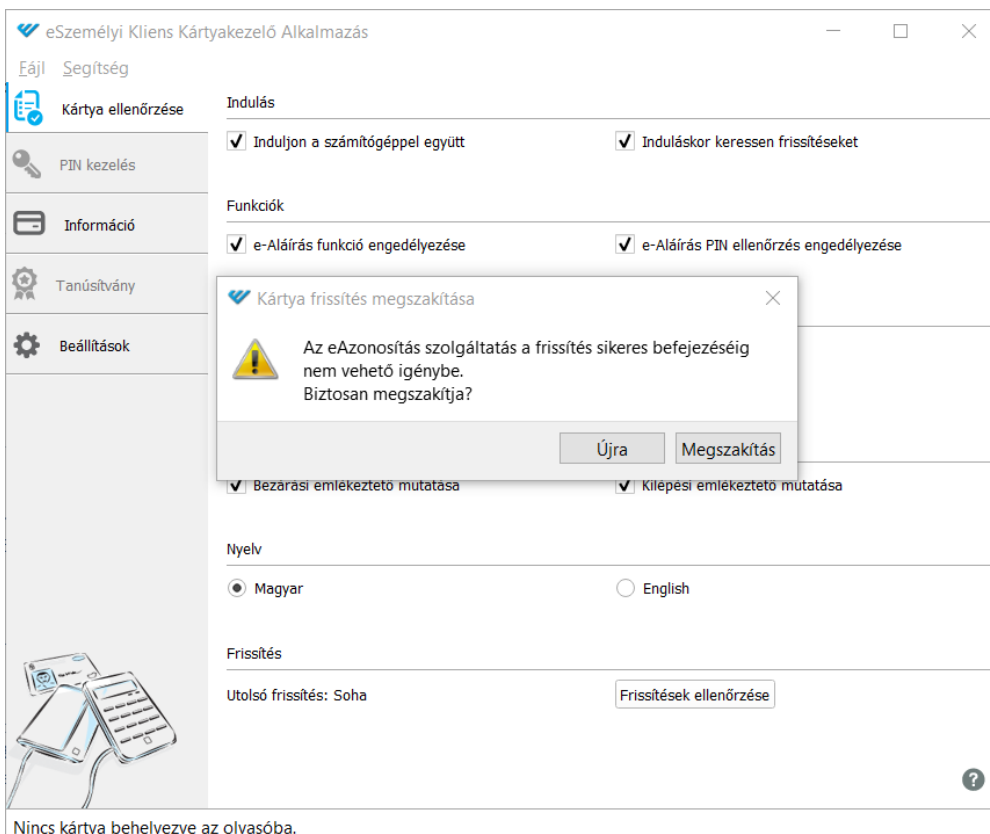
eSzemélyi Kliens Kártyakezelő Alkalmazás

Fájl Segítség

Kártya ellenőrzése

PIN kezelés

Információ

Tanúsítvány

Beállítások

Indulás

Induljon a számítógéppel együtt

Induláskor keressen frissítéseket

Funkciók

e-Aláírás funkció engedélyezése

e-Aláírás PIN ellenőrzés engedélyezése

Kártya frissítés megszakítása

Az eAzonosítás szolgáltatás a frissítés sikeres befejezéséig nem vehető igénybe.
Biztosan megszakítja?

Újra

Megszakítás

Bezárási emlékeztető mutatása

Kilépési emlékeztető mutatása

Nyelv

Magyar

English

Frissítés

Utolsó frissítés: Soha

Frissítések ellenőrzése

Nincs kártya behelyezve az olvasóba.